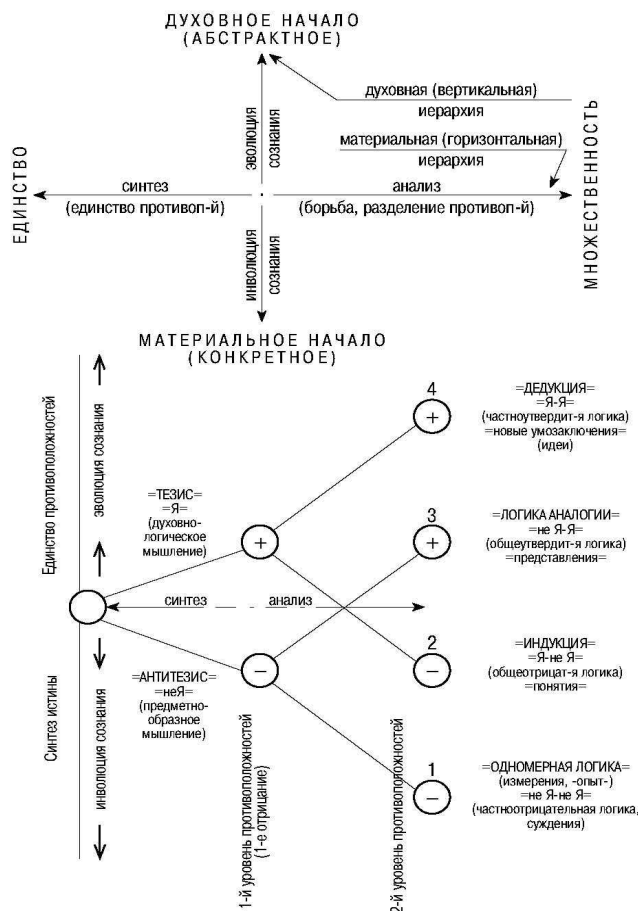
ДУХОВНОЕ НАЧАЛО
(АБСТРАКТНОЕ)

духовная (вертикальная) иерархия

эволюция сознания

материальная (горизонтальная) иерархия

ЕДИНСТВО

синтез
(единство противоп-й)

анализ
(борьба, разделение противоп-й)

МНОЖЕСТВЕННОСТЬ

инволюция сознания

МАТЕРИАЛЬНОЕ НАЧАЛО
(КОНКРЕТНОЕ)

Единство противоположностей

эволюция сознания

Синтез истины

инволюция сознания

=ТЕЗИС=
=Я=
(духовно-логическое мышление)

+

синтез

анализ

−

=АНТИТЕЗИС=
=неЯ=
(предметно-образное мышление)

1-й уровень противоположностей
(1-е отрицание)

2-й уровень противоположностей

4
+

=ДЕДУКЦИЯ=
=Я-Я=
(частноутвердит-я логика)
=новые умозаключения=
(идеи)

3
+

=ЛОГИКА АНАЛОГИИ=
=не Я-Я=
(общеутвердит-я логика)
=представления=

2
−

=ИНДУКЦИЯ=
=Я-не Я=
(общеотрицат-я логика)
=понятия=

1
−

=ОДНОМЕРНАЯ ЛОГИКА=
(измерения, -опыт-)
=не Я-не Я=
(частноотрицательная логика, суждения)